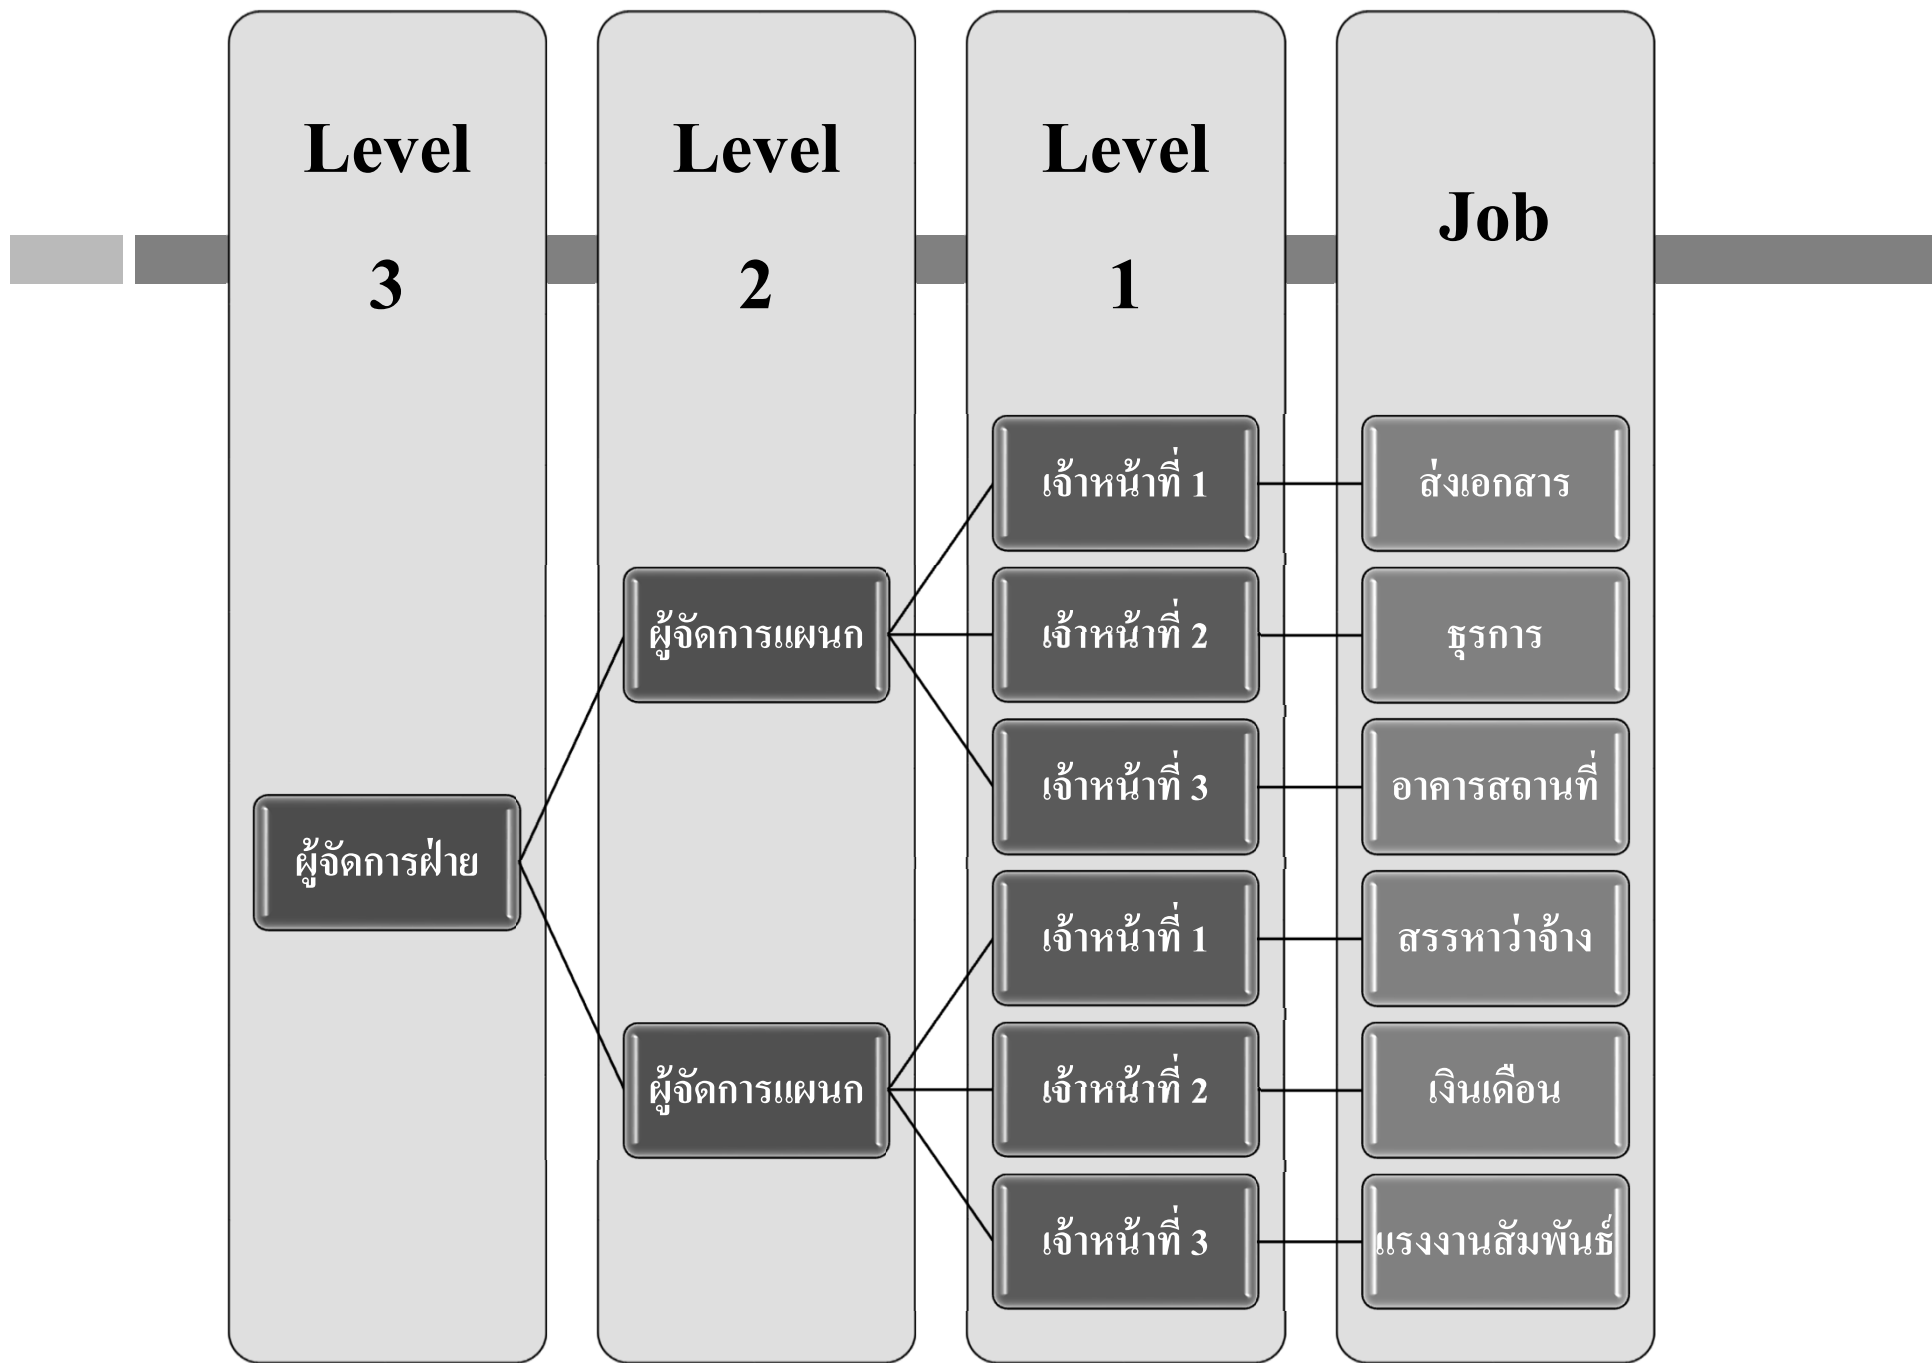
Level 3

Level 2

Level 1

Job

ผู้จัดการฝ่าย

ผู้จัดการแผนก

ผู้จัดการแผนก

เจ้าหน้าที่ 1

เจ้าหน้าที่ 2

เจ้าหน้าที่ 3

เจ้าหน้าที่ 1

เจ้าหน้าที่ 2

เจ้าหน้าที่ 3

ส่งเอกสาร

ธุรการ

อาคารสถานที่

สรรหาว่าจ้าง

เงินเดือน

แรงงานสัมพันธ์